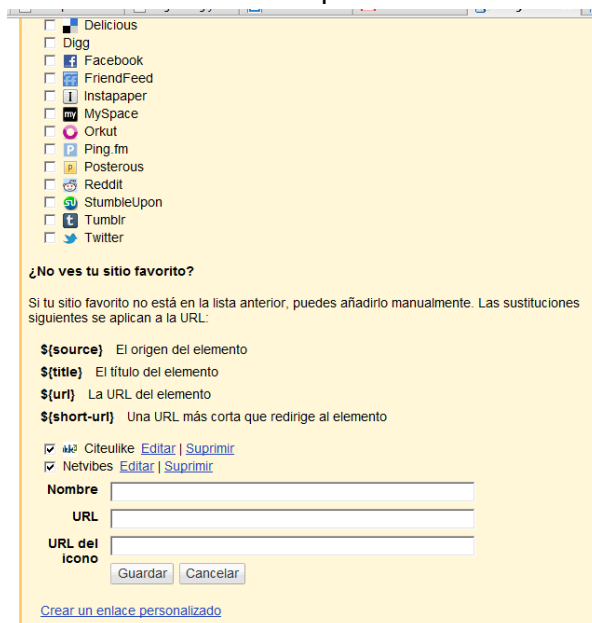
Delicious
Digg
Facebook
FriendFeed
Instapaper
MySpace
Orkut
Ping.fm
Posterous
Reddit
StumbleUpon
Tumblr
Twitter

**¿No ves tu sitio favorito?**

Si tu sitio favorito no está en la lista anterior, puedes añadirlo manualmente. Las sustituciones siguientes se aplican a la URL:

**${source}** El origen del elemento
**${title}** El título del elemento
**${url}** La URL del elemento
**${short-url}** Una URL más corta que redirige al elemento

Citeulike Editar | Suprimir
Netvibes Editar | Suprimir

**Nombre**
**URL**
**URL del icono**

Guardar Cancelar

Crear un enlace personalizado